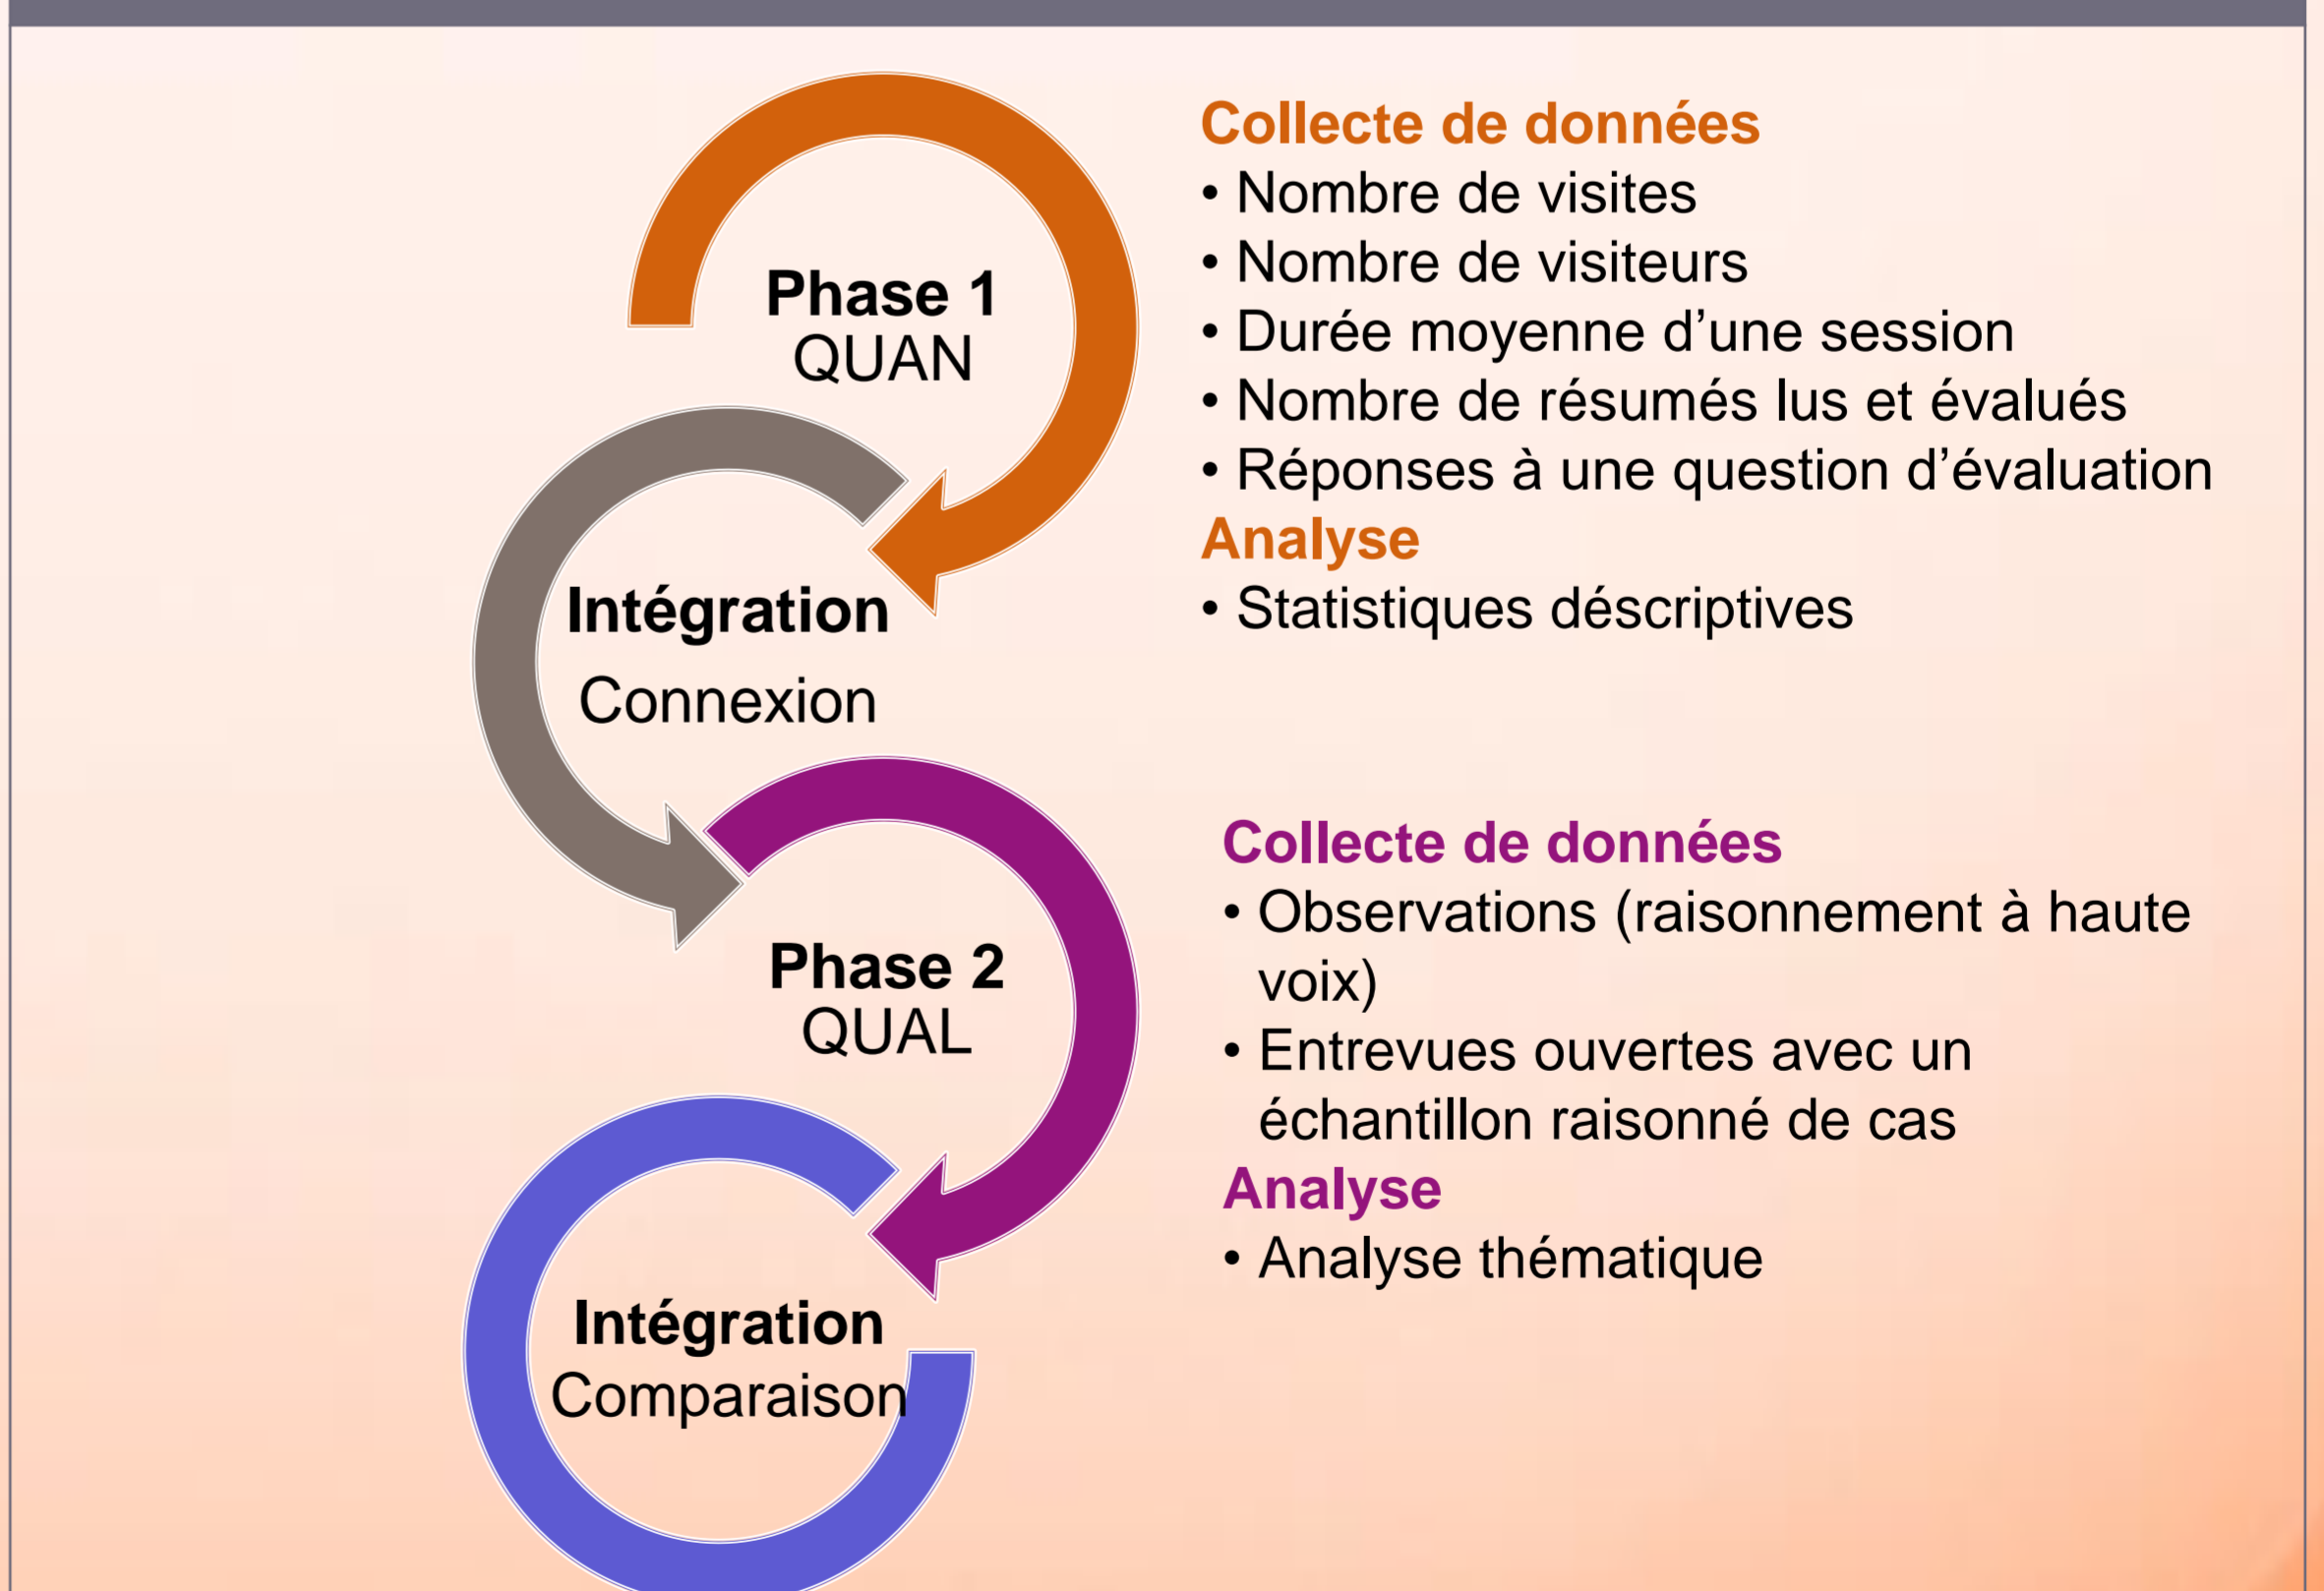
Phase 1
QUAN

Collecte de données
• Nombre de visites
• Nombre de visiteurs
• Durée moyenne d'une session
• Nombre de résumés lus et évalués
• Réponses à une question d'évaluation
Analyse
• Statistiques déscriptives

Intégration
Connexion

Phase 2
QUAL

Collecte de données
• Observations (raisonnement à haute voix)
• Entrevues ouvertes avec un échantillon raisonné de cas
Analyse
• Analyse thématique

Intégration
Comparaison